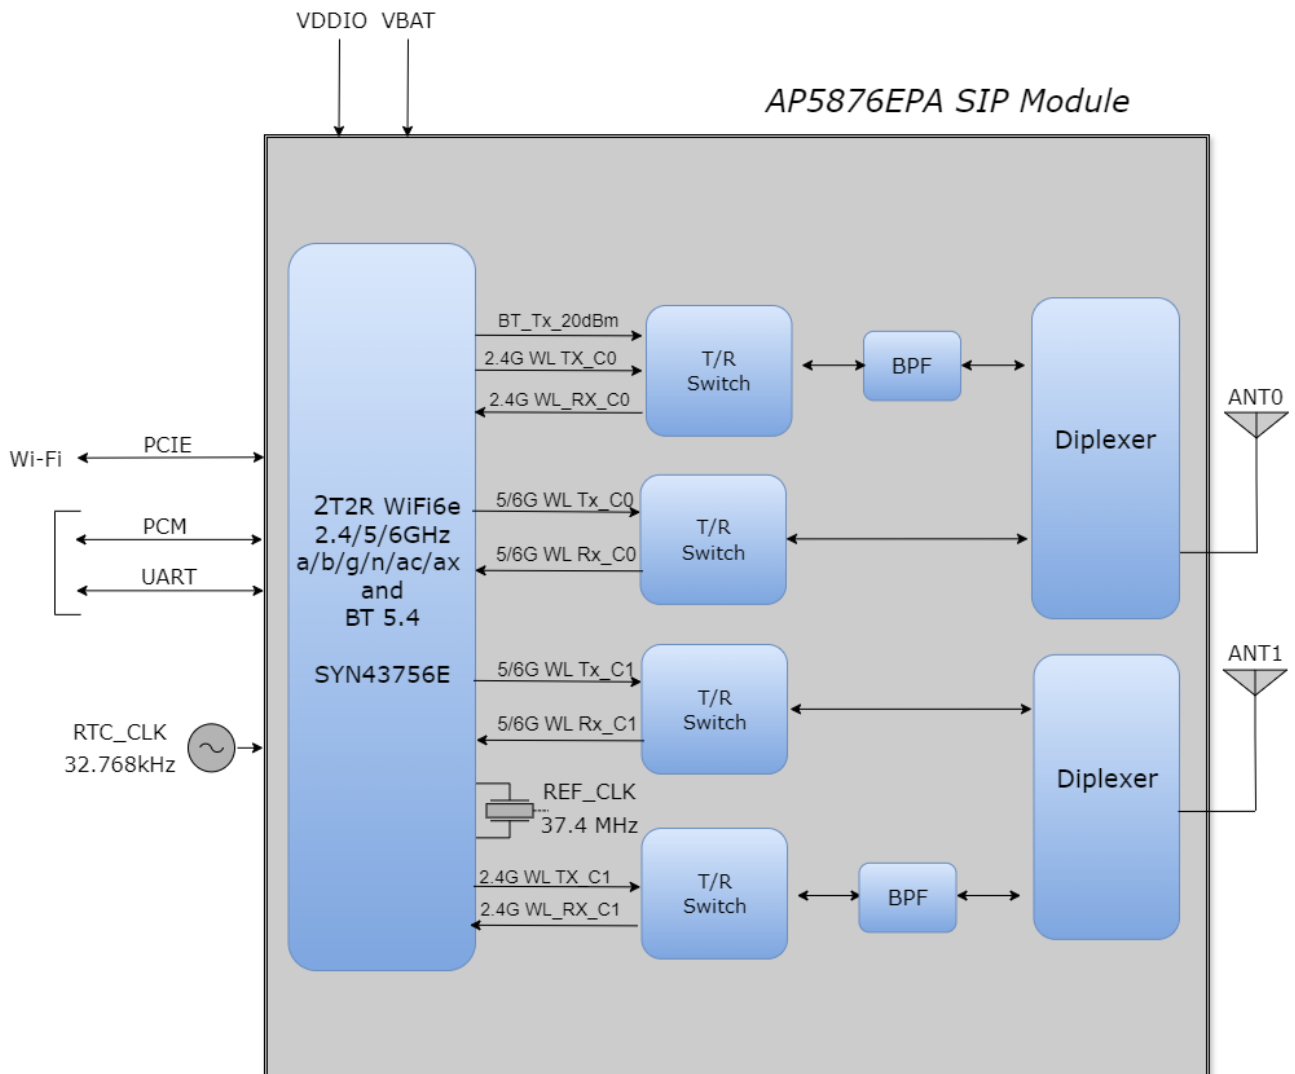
VDDIO VBAT

AP5876EPA SIP Module

Wi-Fi

PCIE

PCM

UART

RTC_CLK
32.768kHz

2T2R WiFi6e
2.4/5/6GHz
a/b/g/n/ac/ax
and
BT 5.4

SYN43756E

BT_Tx_20dBm
2.4G WL TX_C0
2.4G WL_RX_C0

T/R
Switch

BPF

Diplexer

ANT0

5/6G WL Tx_C0
5/6G WL Rx_C0

T/R
Switch

5/6G WL Tx_C1
5/6G WL Rx_C1

T/R
Switch

ANT1

Diplexer

REF_CLK
37.4 MHz

2.4G WL TX_C1
2.4G WL_RX_C1

T/R
Switch

BPF